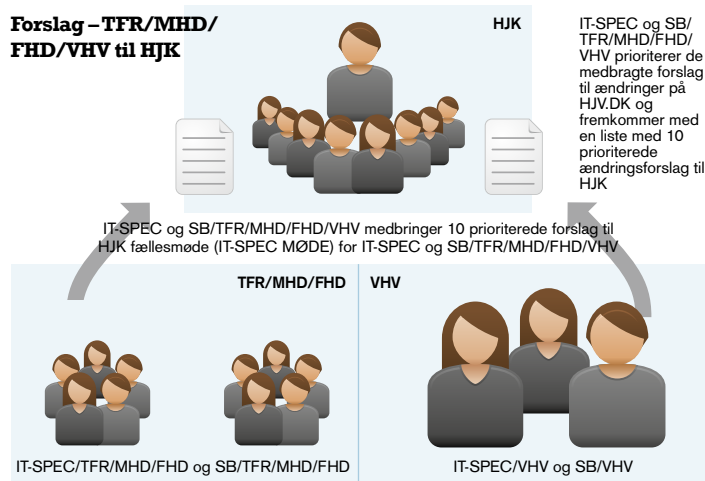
Forslag – TFR/MHD/FHD/VHV til HJK

HJK

IT-SPEC og SB/TFR/MHD/FHD/VHV prioriterer de medbragte forslag til ændringer på HJV.DK og fremkommer med en liste med 10 prioriterede ændringsforslag til HJK

IT-SPEC og SB/TFR/MHD/FHD/VHV medbringer 10 prioriterede forslag til HJK fællesmøde (IT-SPEC MØDE) for IT-SPEC og SB/TFR/MHD/FHD/VHV

TFR/MHD/FHD

VHV

IT-SPEC/TFR/MHD/FHD og SB/TFR/MHD/FHD

IT-SPEC/VHV og SB/VHV